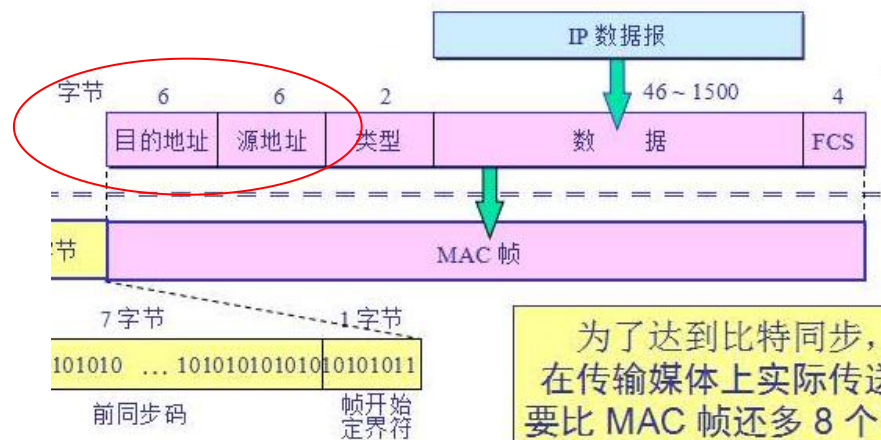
IP 数据报

字节 6 6 2 46 ~ 1500 4

| 目的地址 | 源地址 | 类型 | 数　据 | FCS |
|---|---|---|---|---|

节

MAC 帧

7 字节　1 字节

101010 … 1010101010101010101011

前同步码　帧开始定界符

为了达到比特同步，
在传输媒体上实际传
要比 MAC 帧还多 8 个